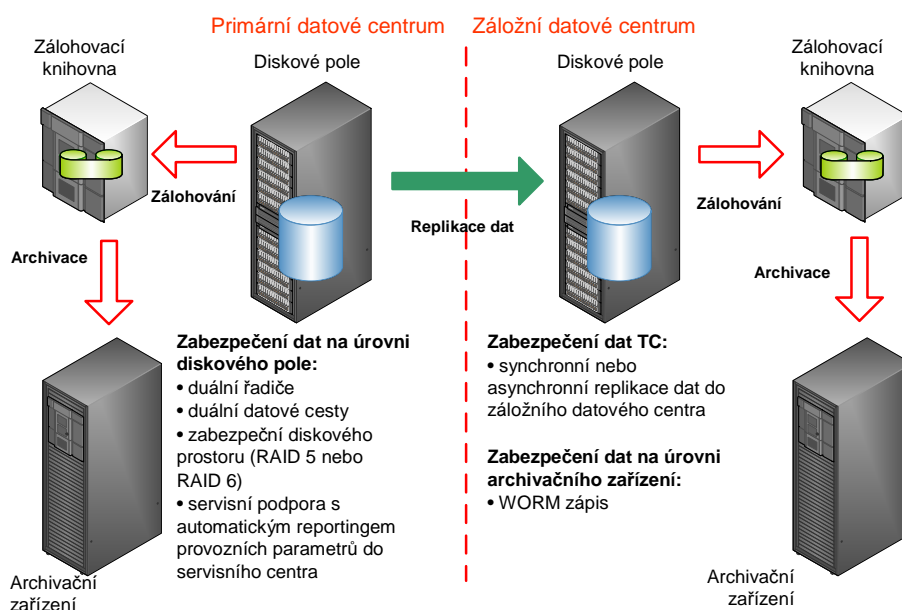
Primární datové centrum

Záložní datové centrum

Zálohovací knihovna

Diskové pole

Diskové pole

Zálohovací knihovna

Zálohování

Replikace dat

Zálohování

Archivace

Archivace

Zabezpečení dat na úrovni diskového pole:
• duální řadiče
• duální datové cesty
• zabezpeční diskového prostoru (RAID 5 nebo RAID 6)
• servisní podpora s automatickým reportingem provozních parametrů do servisního centra

Zabezpečení dat TC:
• synchronní nebo asynchronní replikace dat do záložního datového centra

Zabezpečení dat na úrovni archivačního zařízení:
• WORM zápis

Archivační zařízení

Archivační zařízení